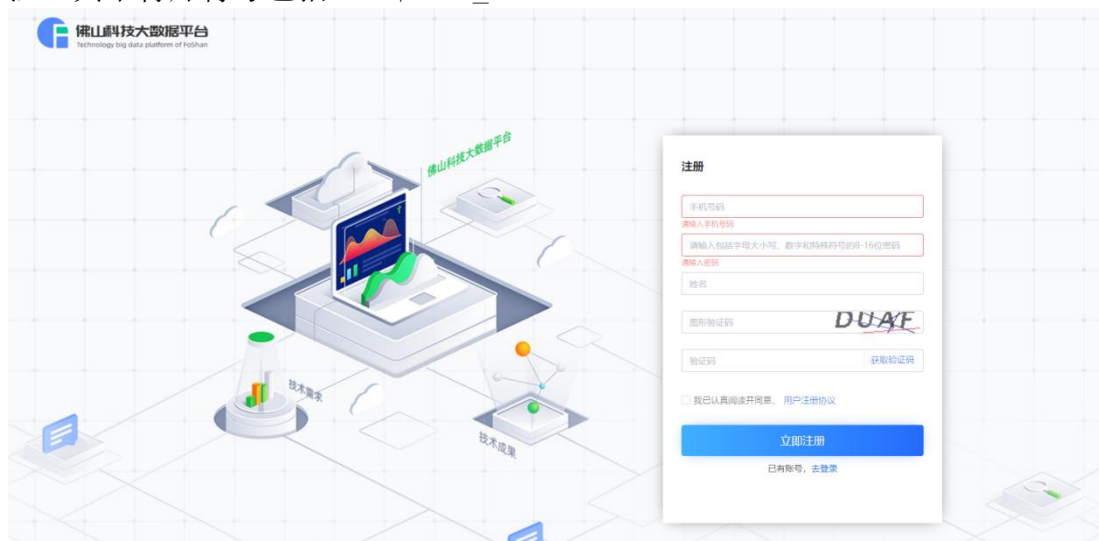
佛山科技大数据平台
Technology big data platform of FoShan

佛山科技大数据平台

技术需求

技术成果

注册

手机号码
请输入手机号码

请输入包括字母大小写、数字和特殊符号的8-16位密码
请输入密码

姓名

图形验证码 DUAF

验证码 获取验证码

我已认真阅读并同意。 用户注册协议

立即注册

已有账号，去登录